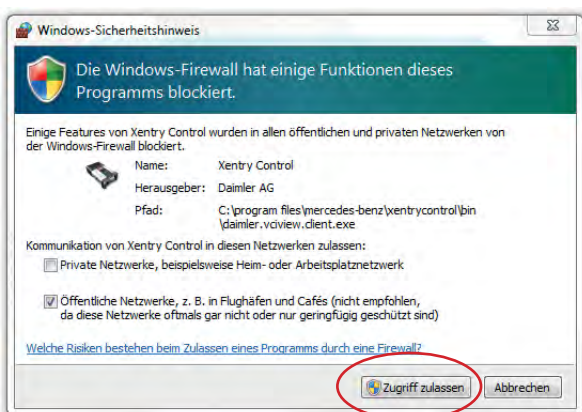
Windows-Sicherheitshinweis

Die Windows-Firewall hat einige Funktionen dieses Programms blockiert.

Einige Features von Xentry Control wurden in allen öffentlichen und privaten Netzwerken von der Windows-Firewall blockiert.

| | |
|---|---|
| Name: | Xentry Control |
| Herausgeber: | Daimler AG |
| Pfad: | C:\program files\mercedes-benz\xentrycontrol\bin\daimler.vciview.client.exe |

Kommunikation von Xentry Control in diesen Netzwerken zulassen:

Private Netzwerke, beispielsweise Heim- oder Arbeitsplatznetzwerk

Öffentliche Netzwerke, z. B. in Flughäfen und Cafés (nicht empfohlen, da diese Netzwerke oftmals gar nicht oder nur geringfügig geschützt sind)

Welche Risiken bestehen beim Zulassen eines Programms durch eine Firewall?

Zugriff zulassen

Abbrechen